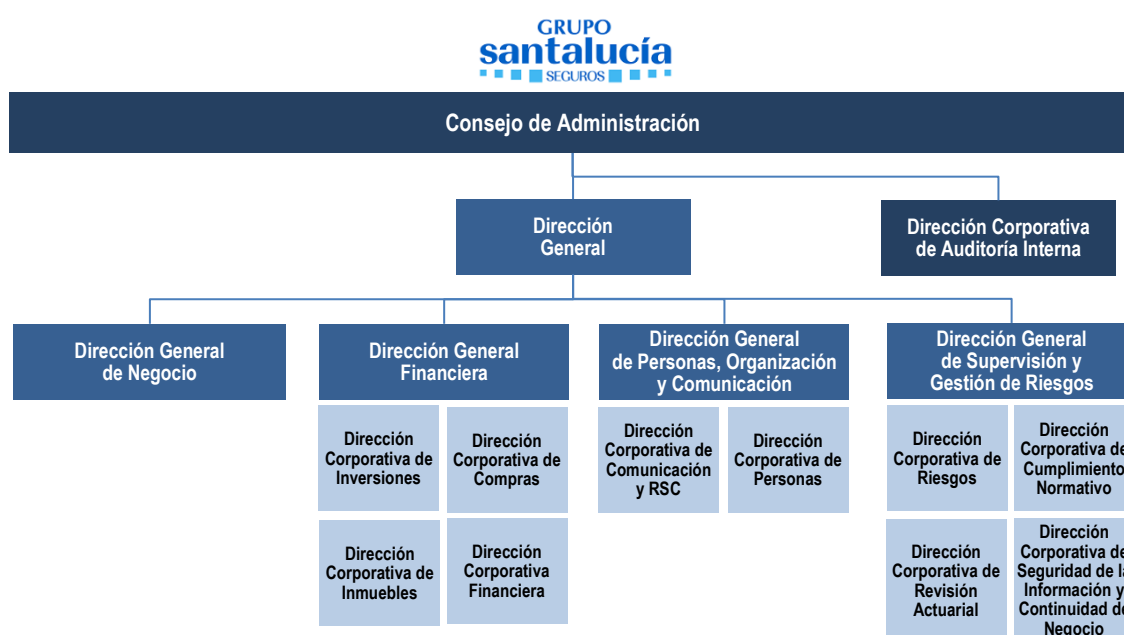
GRUPO
santalucía
SEGUROS

Consejo de Administración

Dirección General

Dirección Corporativa de Auditoría Interna

Dirección General de Negocio

Dirección General Financiera

Dirección Corporativa de Inversiones

Dirección Corporativa de Compras

Dirección Corporativa de Inmuebles

Dirección Corporativa Financiera

Dirección General de Personas, Organización y Comunicación

Dirección Corporativa de Comunicación y RSC

Dirección Corporativa de Personas

Dirección General de Supervisión y Gestión de Riesgos

Dirección Corporativa de Riesgos

Dirección Corporativa de Cumplimiento Normativo

Dirección Corporativa de Revisión Actuarial

Dirección Corporativa de Seguridad de la Información y Continuidad de Negocio